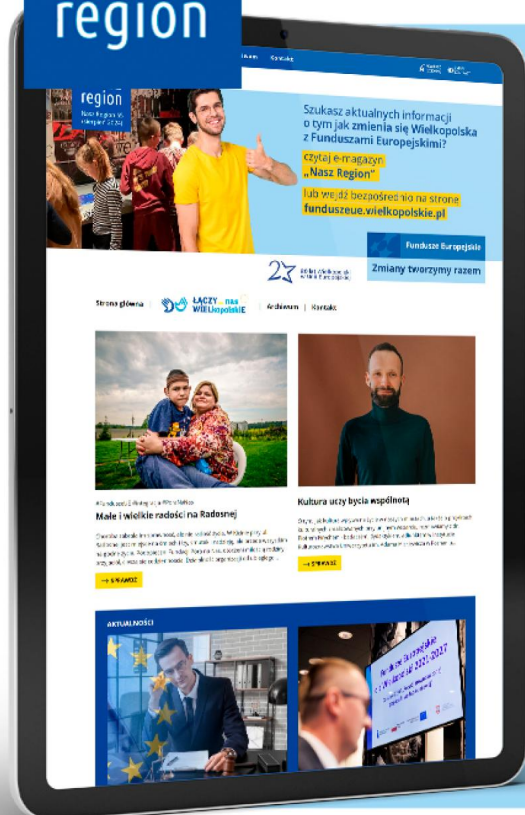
region

region
Nasz Region
sierpień 2024

Archiwum Kontakt

Szukasz aktualnych informacji o tym jak zmienia się Wielkopolska z Funduszami Europejskimi?

czytaj e-magazyn „Nasz Region"

lub wejdź bezpośrednio na stronę funduszeue.wielkopolskie.pl

Fundusze Europejskie

Zmiany tworzymy razem

Strona główna | ŁĄCZY nas WIELKOPOLSKIE | Archiwum | Kontakt

Małe i wielkie radości na Radosnej

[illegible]

→ SPRAWDŹ

Kultura uczy bycia wspólnotą

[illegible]

→ SPRAWDŹ

AKTUALNOŚCI

Fundusze Europejskie 2021-2027